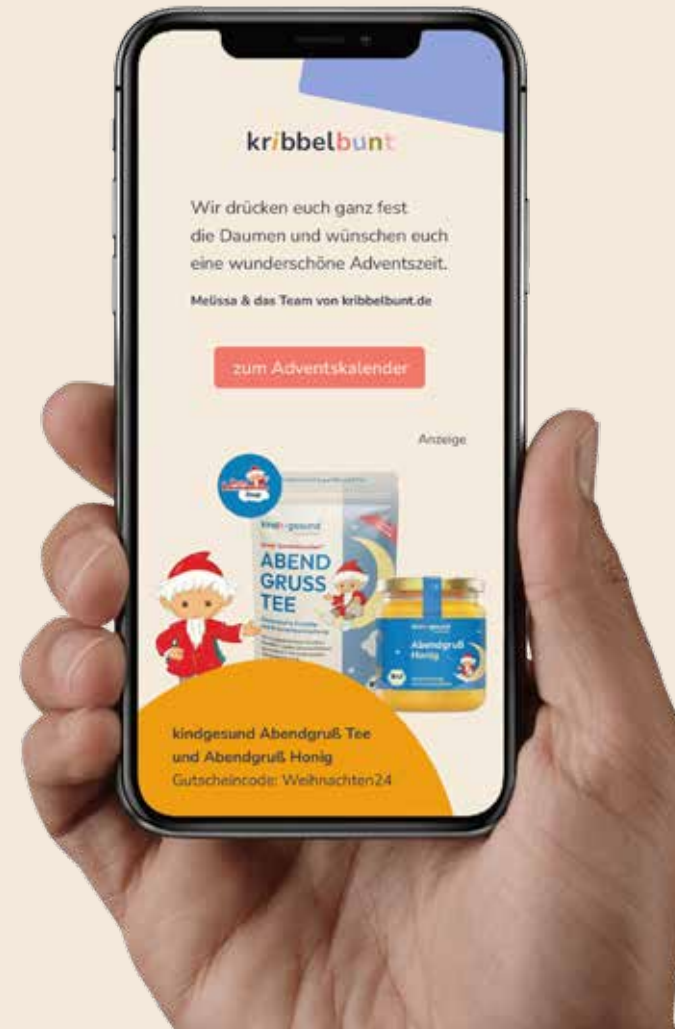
kribbelbunt

Wir drücken euch ganz fest die Daumen und wünschen euch eine wunderschöne Adventszeit.

Melissa & das Team von kribbelbunt.de

zum Adventskalender

Anzeige

kindgesund

ABEND GRUSS TEE

Abendgruß Honig

kindgesund Abendgruß Tee und Abendgruß Honig
Gutscheincode: Weihnachten24